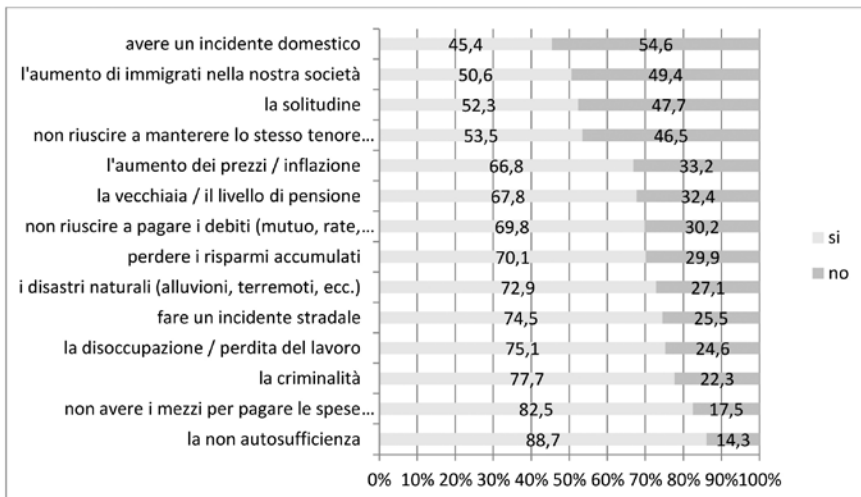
avere un incidente domestico 45,4 54,6
l'aumento di immigrati nella nostra società 50,6 49,4
la solitudine 52,3 47,7
non riuscire a mantenere lo stesso tenore… 53,5 46,5
l'aumento dei prezzi / inflazione 66,8 33,2
la vecchiaia / il livello di pensione 67,8 32,4
non riuscire a pagare i debiti (mutuo, rate,… 69,8 30,2
perdere i risparmi accumulati 70,1 29,9
i disastri naturali (alluvioni, terremoti, ecc.) 72,9 27,1
fare un incidente stradale 74,5 25,5
la disoccupazione / perdita del lavoro 75,1 24,6
la criminalità 77,7 22,3
non avere i mezzi per pagare le spese… 82,5 17,5
la non autosufficienza 88,7 14,3

0% 10% 20% 30% 40% 50% 60% 70% 80% 90% 100%

si
no